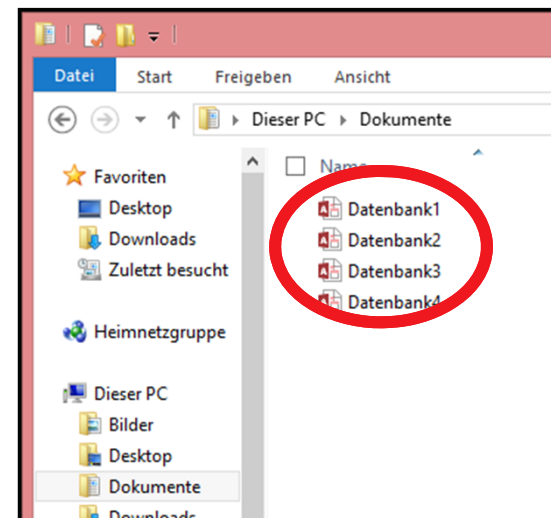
Datei Start Freigeben Ansicht

Dieser PC ▸ Dokumente

Favoriten
Desktop
Downloads
Zuletzt besucht

Heimnetzgruppe

Dieser PC
Bilder
Desktop
Dokumente
Downloads

Name

Datenbank1
Datenbank2
Datenbank3
Datenbank4